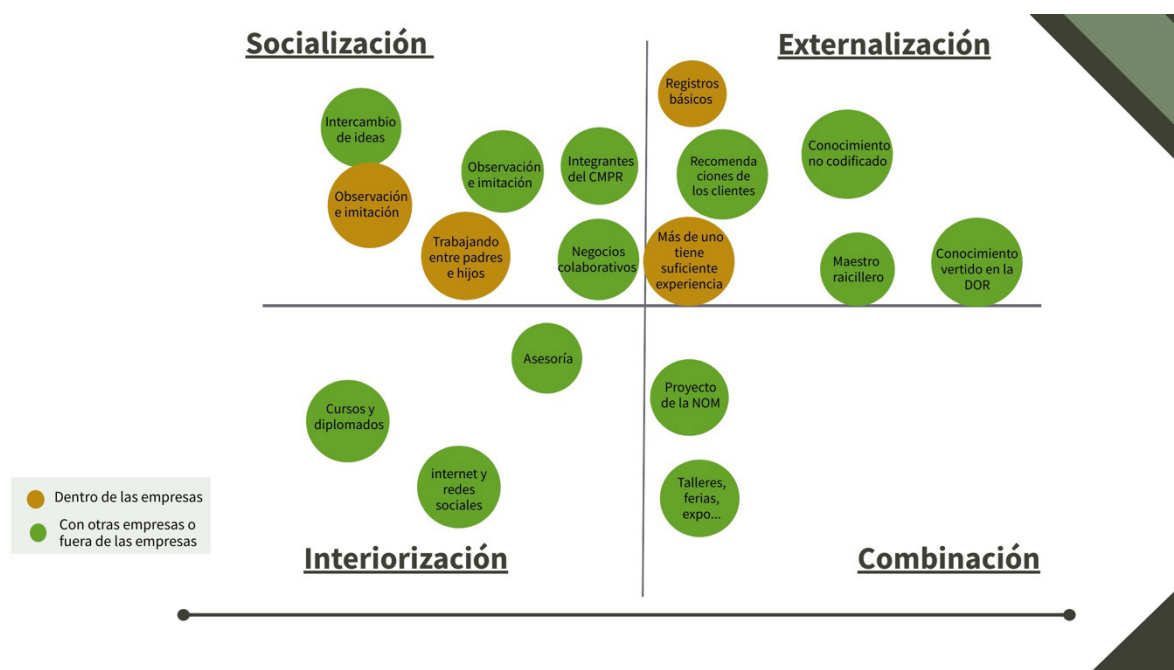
Socialización

Externalización

Intercambio de ideas

Observación e imitación

Observación e imitación

Integrantes del CMPR

Registros básicos

Recomenda ciones de los clientes

Conocimiento no codificado

Trabajando entre padres e hijos

Negocios colaborativos

Más de uno tiene suficiente experiencia

Maestro raicillero

Conocimiento vertido en la DOR

Asesoría

Cursos y diplomados

Proyecto de la NOM

internet y redes sociales

Talleres, ferias, expo...

Dentro de las empresas

Con otras empresas o fuera de las empresas

Interiorización

Combinación